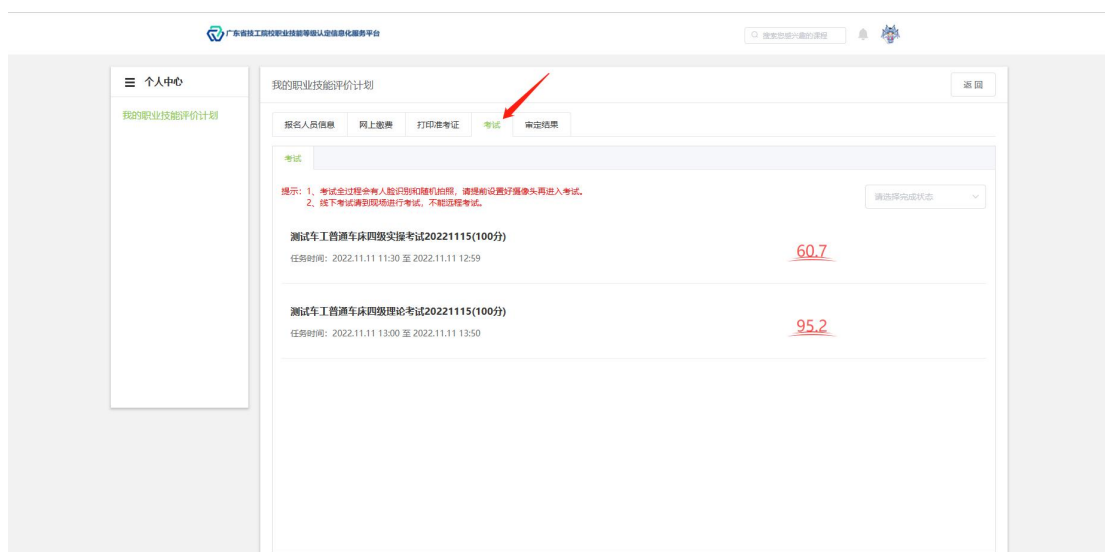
广东省技工院校职业技能等级认定信息化服务平台

搜索您感兴趣的课程

≡ 个人中心

我的职业技能评价计划

我的职业技能评价计划

返回

报名人员信息 网上缴费 打印准考证 考试 审定结果

考试

提示：1、考试全过程会有人脸识别和随机拍照，请提前设置好摄像头再进入考试。
2、线下考试请到现场进行考试，不能远程考试。

请选择完成状态

测试车工普通车床四级实操考试20221115(100分)
任务时间：2022.11.11 11:30 至 2022.11.11 12:59

60.7

测试车工普通车床四级理论考试20221115(100分)
任务时间：2022.11.11 13:00 至 2022.11.11 13:50

95.2